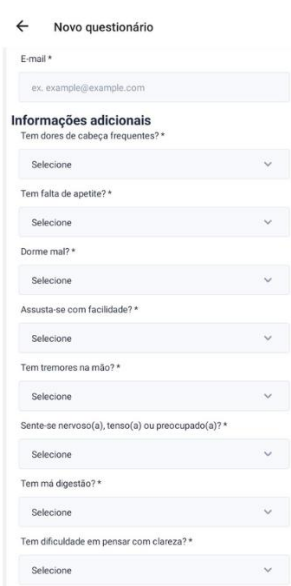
← Novo questionário

E-mail *

ex. example@example.com

Informações adicionais

Tem dores de cabeça frequentes? *

Selecione

Tem falta de apetite? *

Selecione

Dorme mal? *

Selecione

Assusta-se com facilidade? *

Selecione

Tem tremores na mão? *

Selecione

Sente-se nervoso(a), tenso(a) ou preocupado(a)? *

Selecione

Tem má digestão? *

Selecione

Tem dificuldade em pensar com clareza? *

Selecione